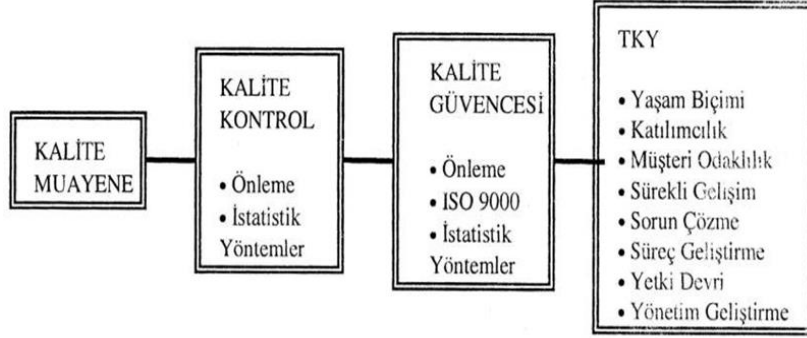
KALİTE MUAYENE

KALİTE KONTROL

• Önleme
• İstatistik Yöntemler

KALİTE GÜVENCESİ

• Önleme
• ISO 9000
• İstatistik Yöntemler

TKY

• Yaşam Biçimi
• Katılımcılık
• Müşteri Odaklılık
• Sürekli Gelişim
• Sorun Çözme
• Süreç Geliştirme
• Yetki Devri
• Yönetim Geliştirme